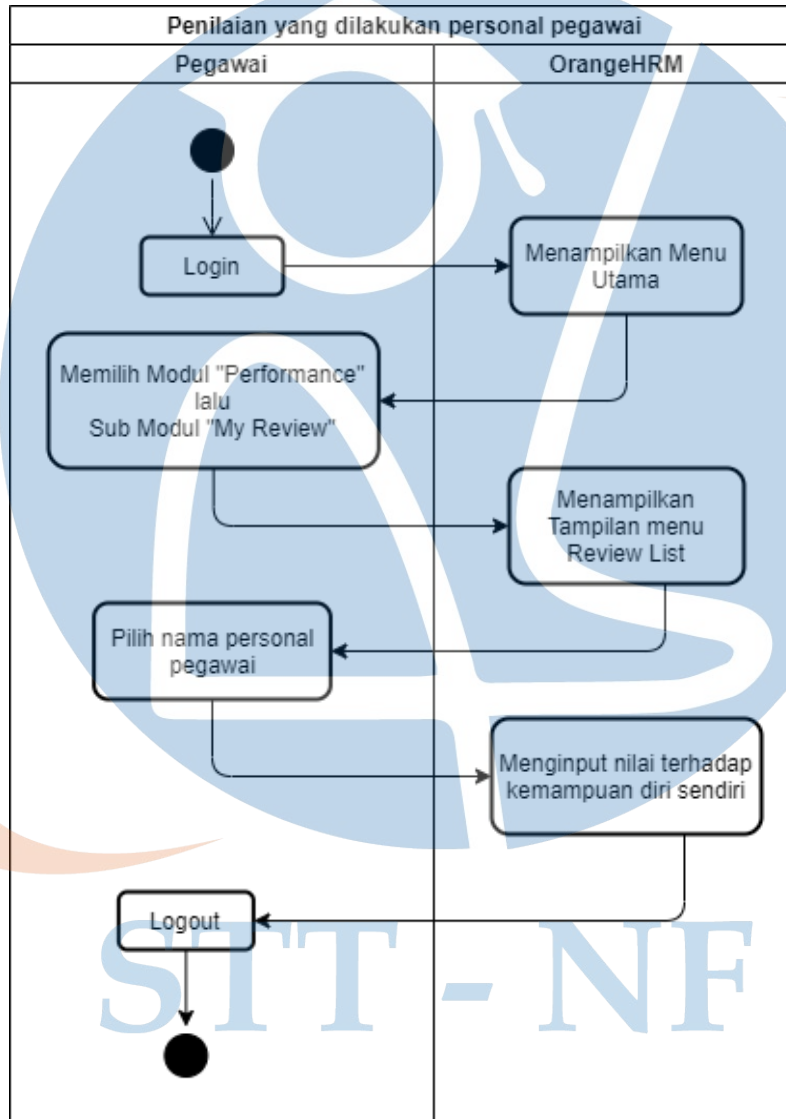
Penilaian yang dilakukan personal pegawai

| Pegawai | OrangeHRM |
|---|---|

Login

Menampilkan Menu Utama

Memilih Modul "Performance" lalu Sub Modul "My Review"

Menampilkan Tampilan menu Review List

Pilih nama personal pegawai

Menginput nilai terhadap kemampuan diri sendiri

Logout

STT - NF